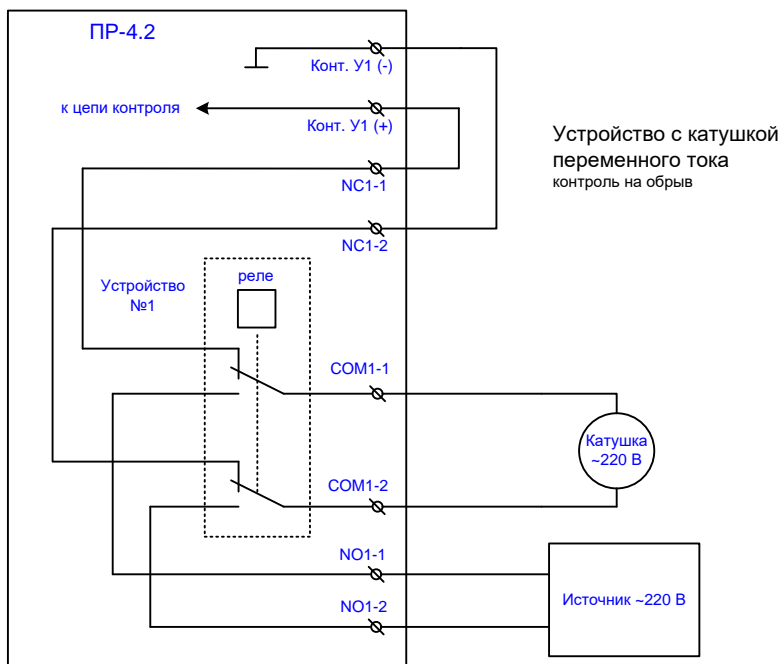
ПР-4.2

Конт. У1 (-)

к цепи контроля

Конт. У1 (+)

Устройство с катушкой переменного тока
контроль на обрыв

NC1-1

NC1-2

Устройство №1

реле

COM1-1

Катушка ~220 В

COM1-2

NO1-1

Источник ~220 В

NO1-2